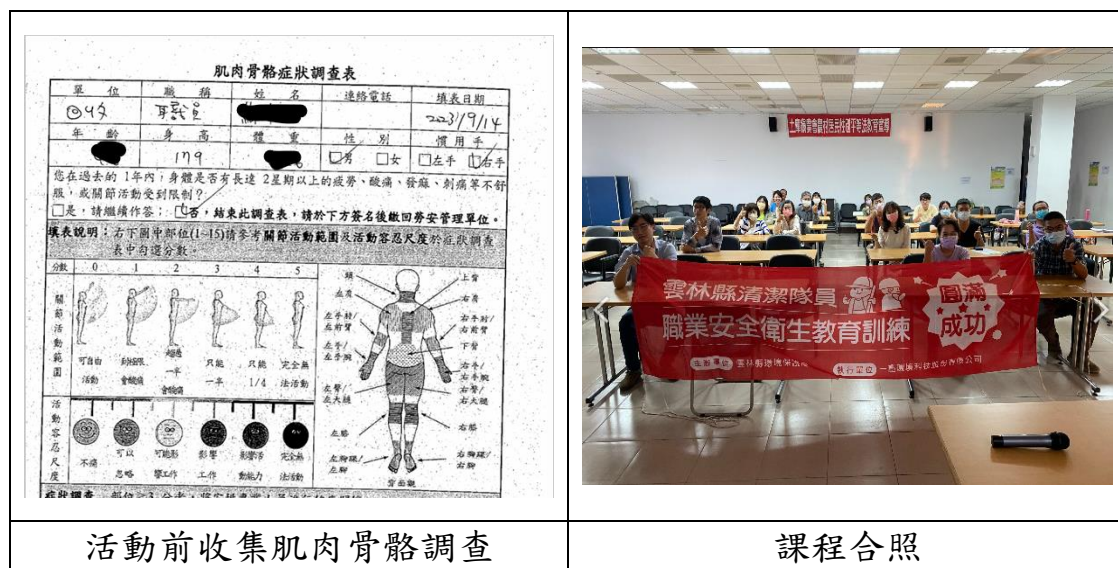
肌肉骨骼症狀調查表

| 單位 | 職稱 | 姓名 | 連絡電話 | 填表日期 |
|---|---|---|---|---|
| ⊙45 | 耳設員 | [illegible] | | 2023/9/14 |
| 年齡 | 身高 | 體重 | 性別 | 慣用手 |
| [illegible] | 179 | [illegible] | ☑男 □女 | □左手 ☑右手 |

您在過去的1年內，身體是否有長達2星期以上的疲勞、酸痛、發麻、刺痛等不舒服，或關節活動受到限制？

□是，請繼續作答；☑否，結束此調查表，請於下方簽名後繳回勞安管理單位。

填表說明：右下圖中部位(1-15)請參考關節活動範圍及活動容忍尺度於症狀調查表中勾選分數。

分數 0 1 2 3 4 5

關節活動範圍

可自由活動 動作稍受限制 超過一半會影響 只能一半 只能1/4 完全無法活動

活動容忍尺度

不痛 可以忽略 可能影響工作 影響工作 影響動作能力 完全無法活動

頸 上背 左肩 右肩 左手肘/左前臂 右手肘/右前臂 左手/左手腕 下背 右手/右手腕 左臀/左大腿 右臀/右大腿 左膝 右膝 左腳踝/左腳 右腳踝/右腳 背面觀

症狀調查 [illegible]

活動前收集肌肉骨骼調查

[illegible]

雲林縣清潔隊員
職業安全衛生教育訓練
圓滿成功
主辦單位 雲林縣環境保護局 執行單位 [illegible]

課程合照